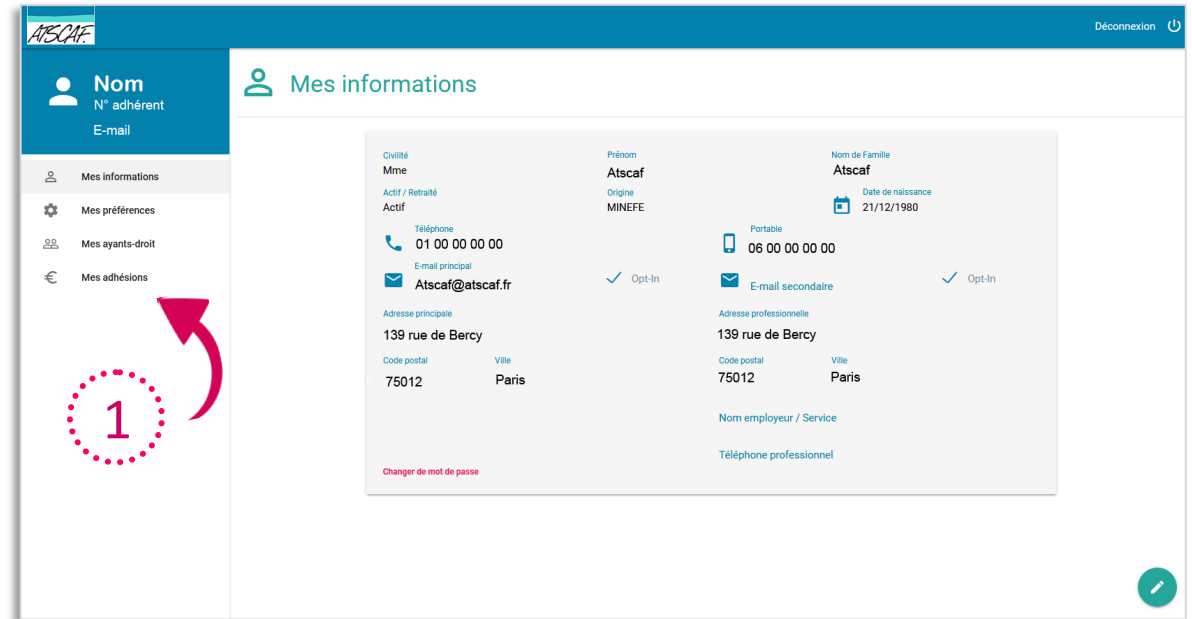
ATSCAF

Déconnexion

Nom
N° adhérent
E-mail

Mes informations
Mes préférences
Mes ayants-droit
Mes adhésions

1

Mes informations

Civilité
Mme

Prénom
Atscaf

Nom de Famille
Atscaf

Actif / Retraité
Actif

Origine
MINEFE

Date de naissance
21/12/1980

Téléphone
01 00 00 00 00

Portable
06 00 00 00 00

E-mail principal
Atscaf@atscaf.fr

Opt-In

E-mail secondaire

Opt-In

Adresse principale
139 rue de Bercy

Adresse professionnelle
139 rue de Bercy

Code postal
75012

Ville
Paris

Code postal
75012

Ville
Paris

Nom employeur / Service

Téléphone professionnel

Changer de mot de passe